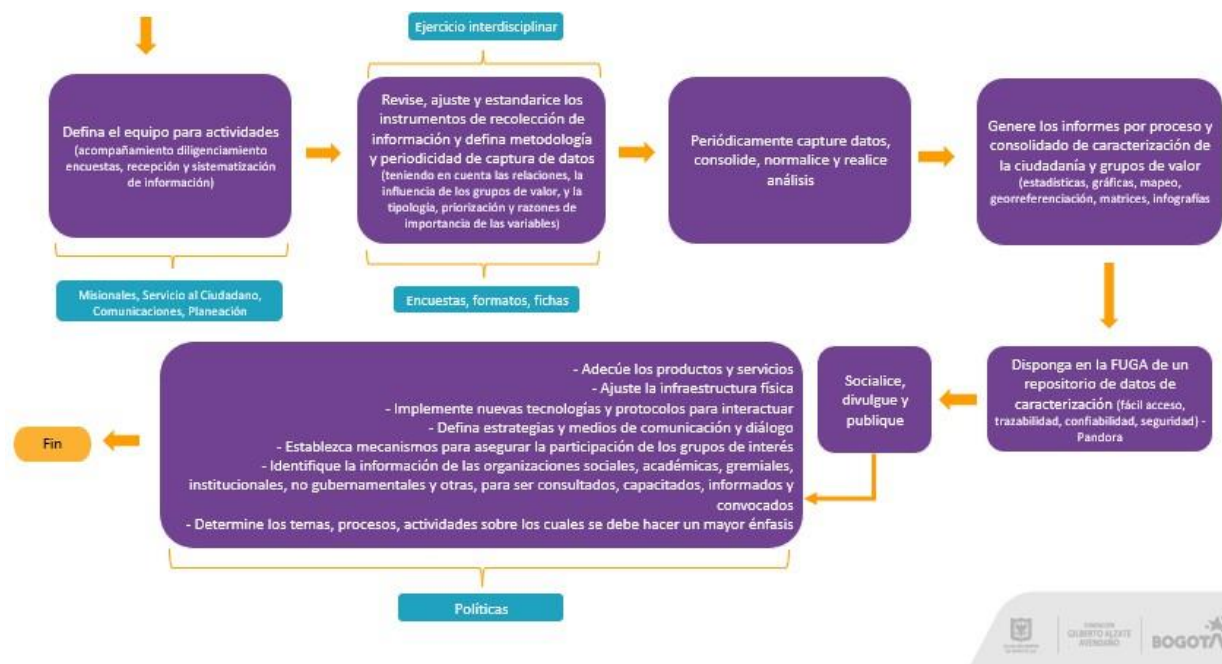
Ejercicio interdisciplinar

Defina el equipo para actividades (acompañamiento diligenciamiento encuestas, recepción y sistematización de información)

Misionales, Servicio al Ciudadano, Comunicaciones, Planeación

Revise, ajuste y estandarice los instrumentos de recolección de información y defina metodología y periodicidad de captura de datos (teniendo en cuenta las relaciones, la influencia de los grupos de valor, y la tipología, priorización y razones de importancia de las variables)

Encuestas, formatos, fichas

Periódicamente capture datos, consolide, normalice y realice análisis

Genere los informes por proceso y consolidado de caracterización de la ciudadanía y grupos de valor (estadísticas, gráficas, mapeo, georreferenciación, matrices, infografías

Disponga en la FUGA de un repositorio de datos de caracterización (fácil acceso, trazabilidad, confiabilidad, seguridad) - Pandora

Socialice, divulgue y publique

- Adecúe los productos y servicios
- Ajuste la infraestructura física
- Implemente nuevas tecnologías y protocolos para interactuar
- Defina estrategias y medios de comunicación y diálogo
- Establezca mecanismos para asegurar la participación de los grupos de interés
- Identifique la información de las organizaciones sociales, académicas, gremiales, institucionales, no gubernamentales y otras, para ser consultados, capacitados, informados y convocados
- Determine los temas, procesos, actividades sobre los cuales se debe hacer un mayor énfasis

Políticas

Fin

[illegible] GILBERTO ALZATE AVENDAÑO BOGOT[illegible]